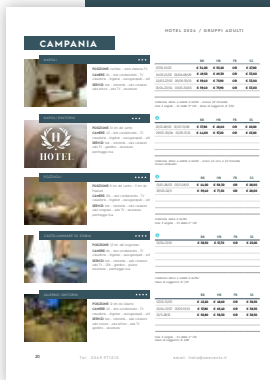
HOTEL 2024 / GRUPPI ADULTI

CAMPANIA

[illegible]

POSIZIONE: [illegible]
CAMERE: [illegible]
SERVIZI: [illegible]

| | HB | FB | DL | SL |
|---|---|---|---|---|
| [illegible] | € 74,00 | € 83,00 | OR | € 20,00 |
| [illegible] | € 69,00 | € 83,00 | OR | € 20,00 |
| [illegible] | € 79,00 | € 79,00 | OR | € 72,00 |
| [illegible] | € 74,00 | € 88,00 | OR | € 18,00 |

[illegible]

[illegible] HOTEL

POSIZIONE: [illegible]
CAMERE: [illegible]
SERVIZI: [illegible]

| | | | | |
|---|---|---|---|---|
| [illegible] | € 77,00 | € 90,00 | OR | € 30,00 |
| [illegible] | € 64,00 | € 90,00 | OR | € 30,00 |

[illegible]

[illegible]

POSIZIONE: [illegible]
CAMERE: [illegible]
SERVIZI: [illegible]

| | | | | |
|---|---|---|---|---|
| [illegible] | € 64,00 | € 80,00 | OR | € 20,00 |
| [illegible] | € 70,00 | € 75,00 | OR | € 30,00 |

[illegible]

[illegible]

POSIZIONE: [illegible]
CAMERE: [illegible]
SERVIZI: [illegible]

| | | | | |
|---|---|---|---|---|
| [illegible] | € 68,00 | € 72,00 | OR | € 20,00 |

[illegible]

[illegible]

POSIZIONE: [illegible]
CAMERE: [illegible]
SERVIZI: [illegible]

| | | | | |
|---|---|---|---|---|
| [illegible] | € 62,00 | € 66,00 | OR | € 28,00 |
| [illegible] | € 72,00 | € 80,00 | OR | € 20,00 |
| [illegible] | € 61,00 | € 69,00 | OR | € 20,00 |

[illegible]

20

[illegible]